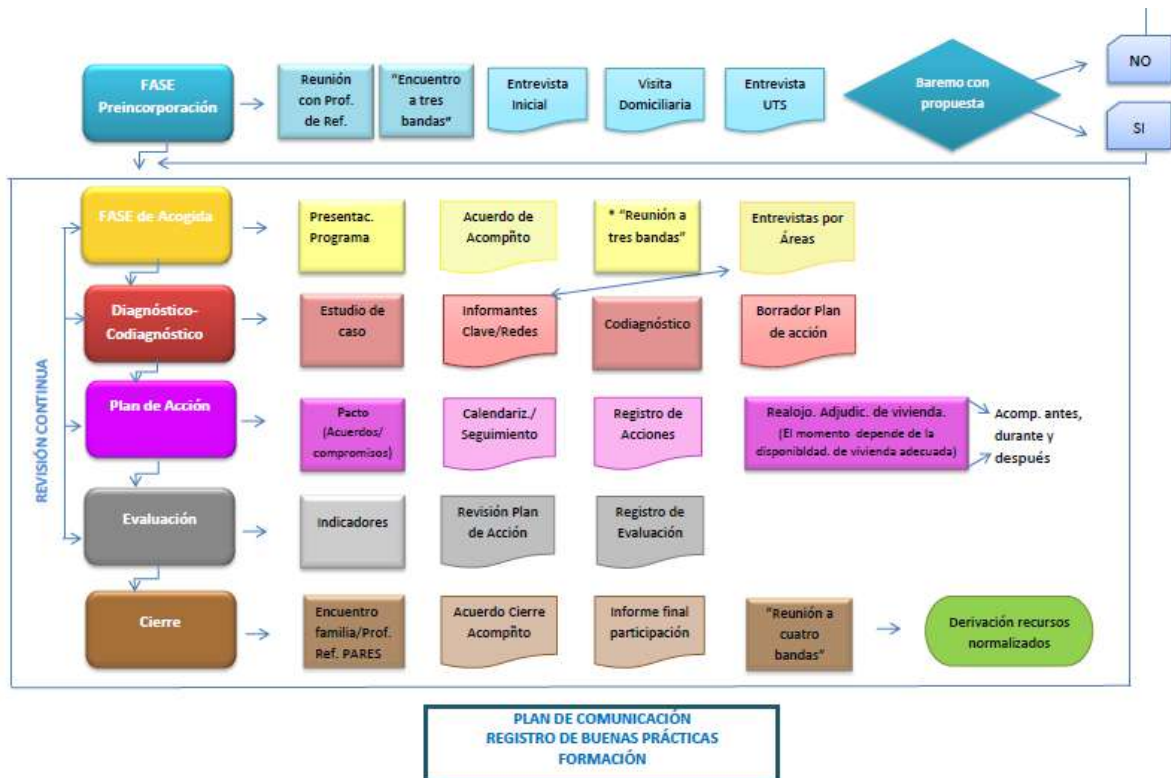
FASE Preincorporación

Reunión con Prof. de Ref.

"Encuentro a tres bandas"

Entrevista Inicial

Visita Domiciliaria

Entrevista UTS

Baremo con propuesta

NO

SI

REVISIÓN CONTINUA

FASE de Acogida

Presentac. Programa

Acuerdo de Acompñto

* "Reunión a tres bandas"

Entrevistas por Áreas

Diagnóstico-Codiagnóstico

Estudio de caso

Informantes Clave/Redes

Codiagnóstico

Borrador Plan de acción

Plan de Acción

Pacto (Acuerdos/ compromisos)

Calendariz./ Seguimiento

Registro de Acciones

Realojo. Adjudic. de vivienda. (El momento depende de la disponiblidad. de vivienda adecuada)

Acomp. antes, durante y después

Evaluación

Indicadores

Revisión Plan de Acción

Registro de Evaluación

Cierre

Encuentro familia/Prof. Ref. PARES

Acuerdo Cierre Acompñto

Informe final participación

"Reunión a cuatro bandas"

Derivación recursos normalizados

PLAN DE COMUNICACIÓN
REGISTRO DE BUENAS PRÁCTICAS
FORMACIÓN